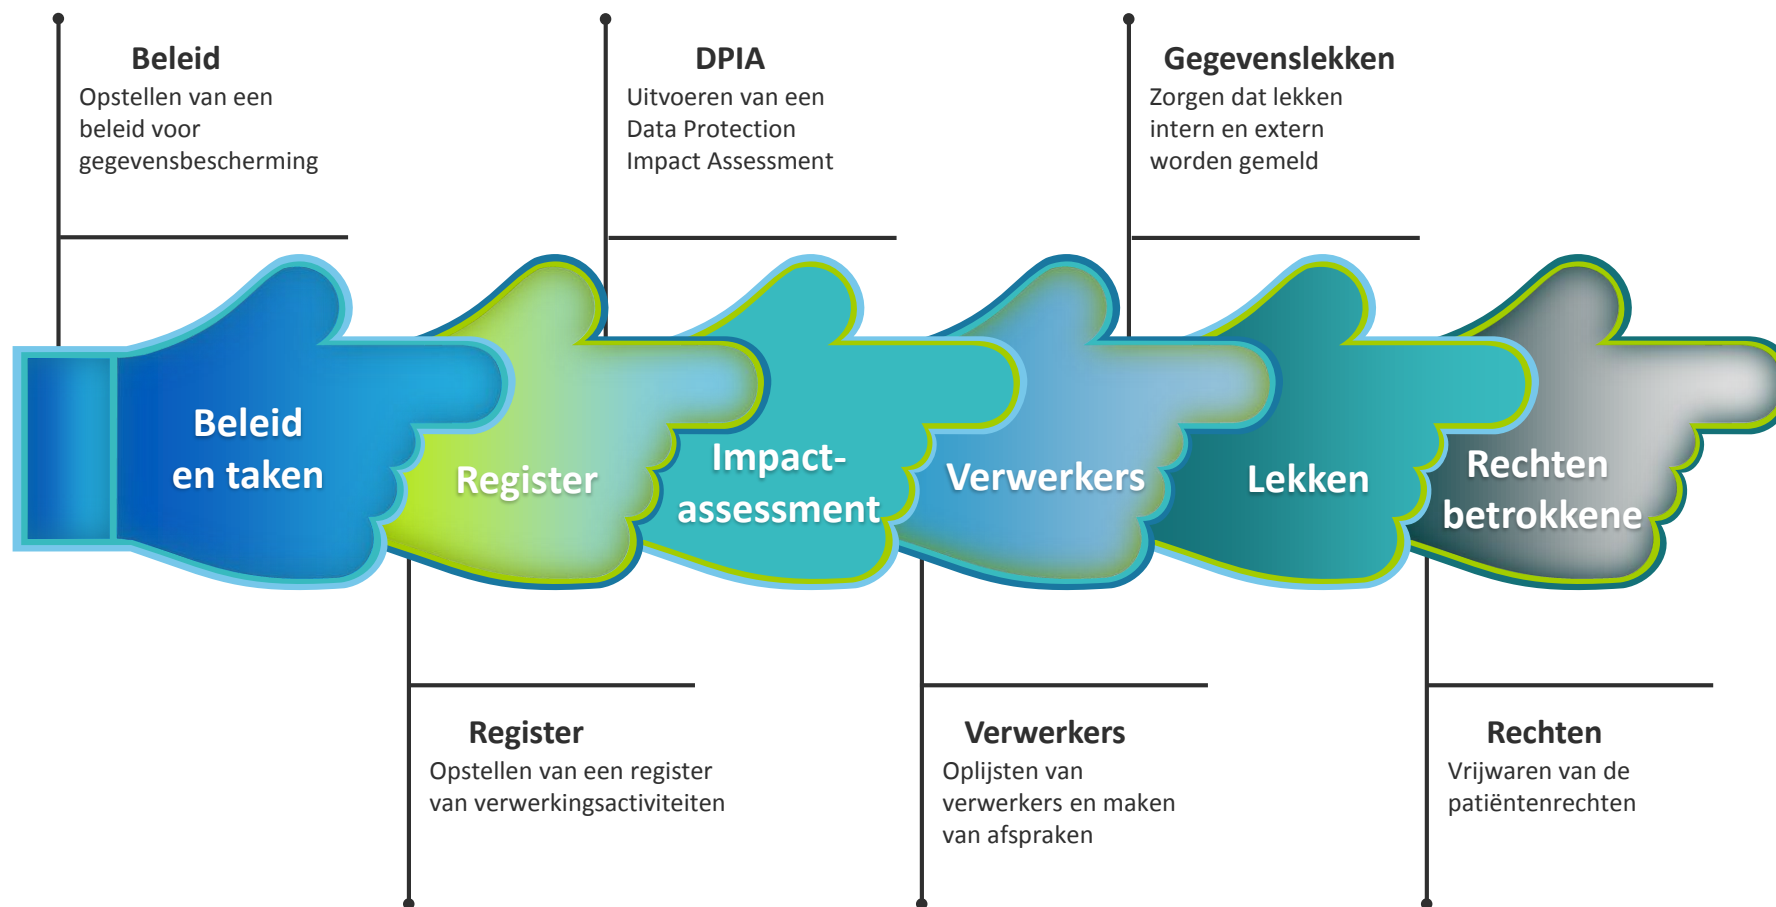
Beleid
Opstellen van een beleid voor gegevensbescherming

DPIA
Uitvoeren van een Data Protection Impact Assessment

Gegevenslekken
Zorgen dat lekken intern en extern worden gemeld

Beleid en taken

Register

Impact-assessment

Verwerkers

Lekken

Rechten betrokkene

Register
Opstellen van een register van verwerkingsactiviteiten

Verwerkers
Oplijsten van verwerkers en maken van afspraken

Rechten
Vrijwaren van de patiëntenrechten